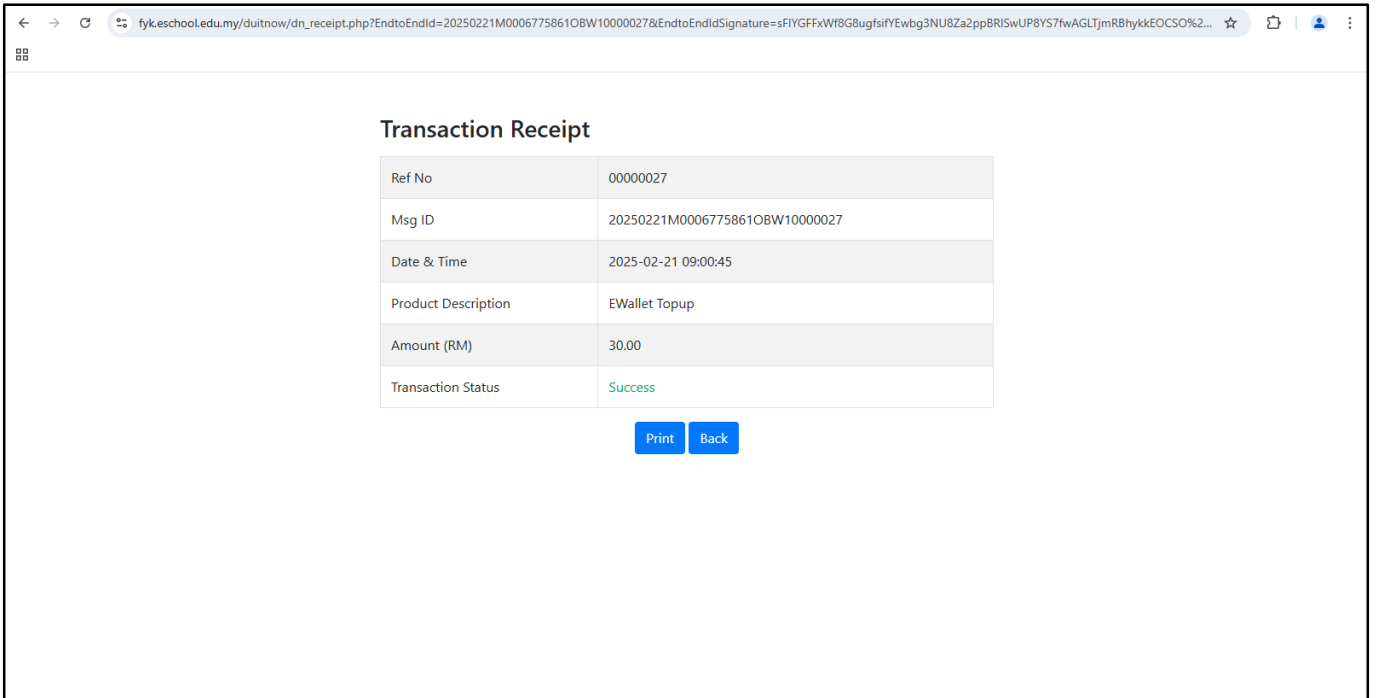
fyk.eschool.edu.my/duitnow/dn_receipt.php?EndtoEndId=20250221M0006775861OBW10000027&EndtoEndIdSignature=sFIYGFFxWf8G8ugfsifYEwbg3NU8Za2ppBRISwUP8YS7fwAGLTjmRBhykkEOCSO%2...

Transaction Receipt

| Ref No | 00000027 |
|---|---|
| Msg ID | 20250221M0006775861OBW10000027 |
| Date & Time | 2025-02-21 09:00:45 |
| Product Description | EWallet Topup |
| Amount (RM) | 30.00 |
| Transaction Status | Success |

Print Back